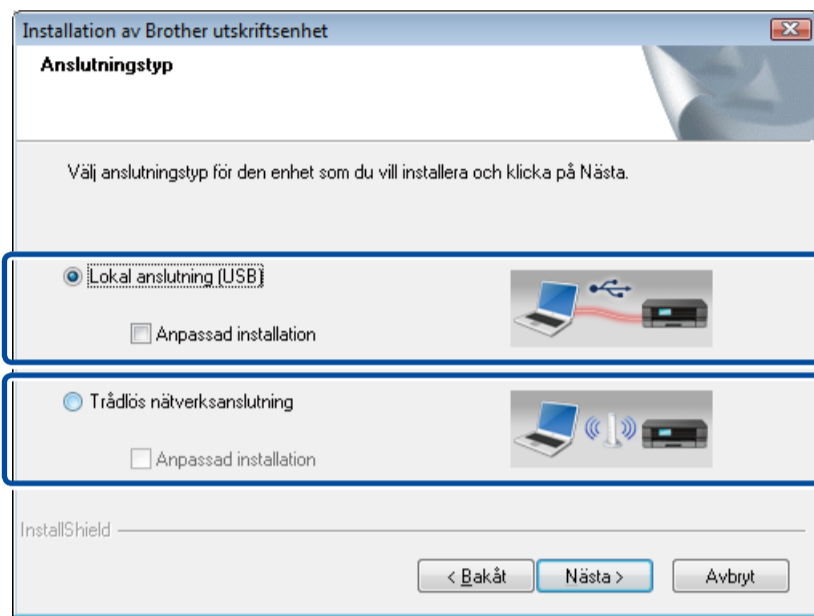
Installation av Brother utskriftsenhet

Anslutningstyp

Välj anslutningstyp för den enhet som du vill installera och klicka på Nästa.

Lokal anslutning (USB)

Anpassad installation

Trådlös nätverksanslutning

Anpassad installation

InstallShield

< Bakåt

Nästa >

Avbryt